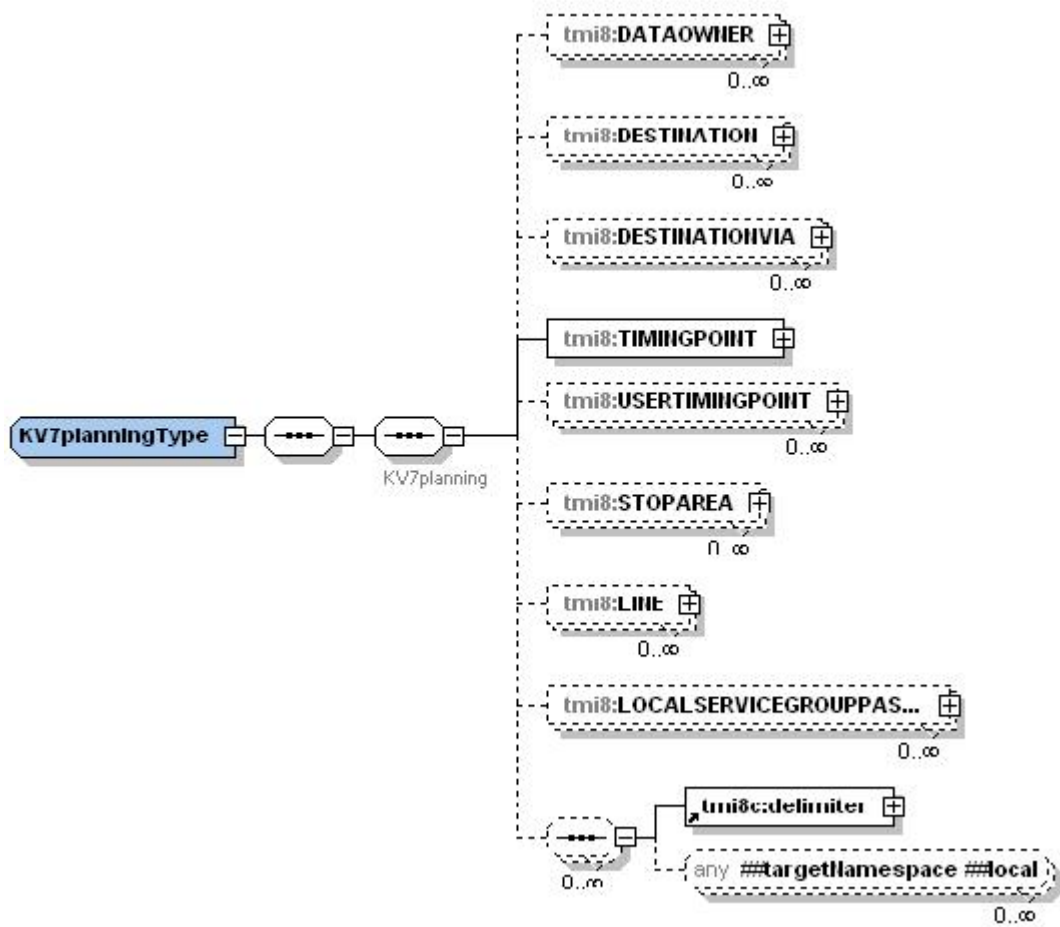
KV7planningType

KV7planning

tmi8:DATAOWNER
0..∞

tmi8:DESTINATION
0..∞

tmi8:DESTINATIONVIA
0..∞

tmi8:TIMINGPOINT

tmi8:USERTIMINGPOINT
0..∞

tmi8:STOPAREA
0..∞

tmi8:LINE
0..∞

tmi8:LOCALSERVICEGROUPPAS...
0..∞

0..∞

tmi8c:delimiter

any ##targetNamespace ##local
0..∞